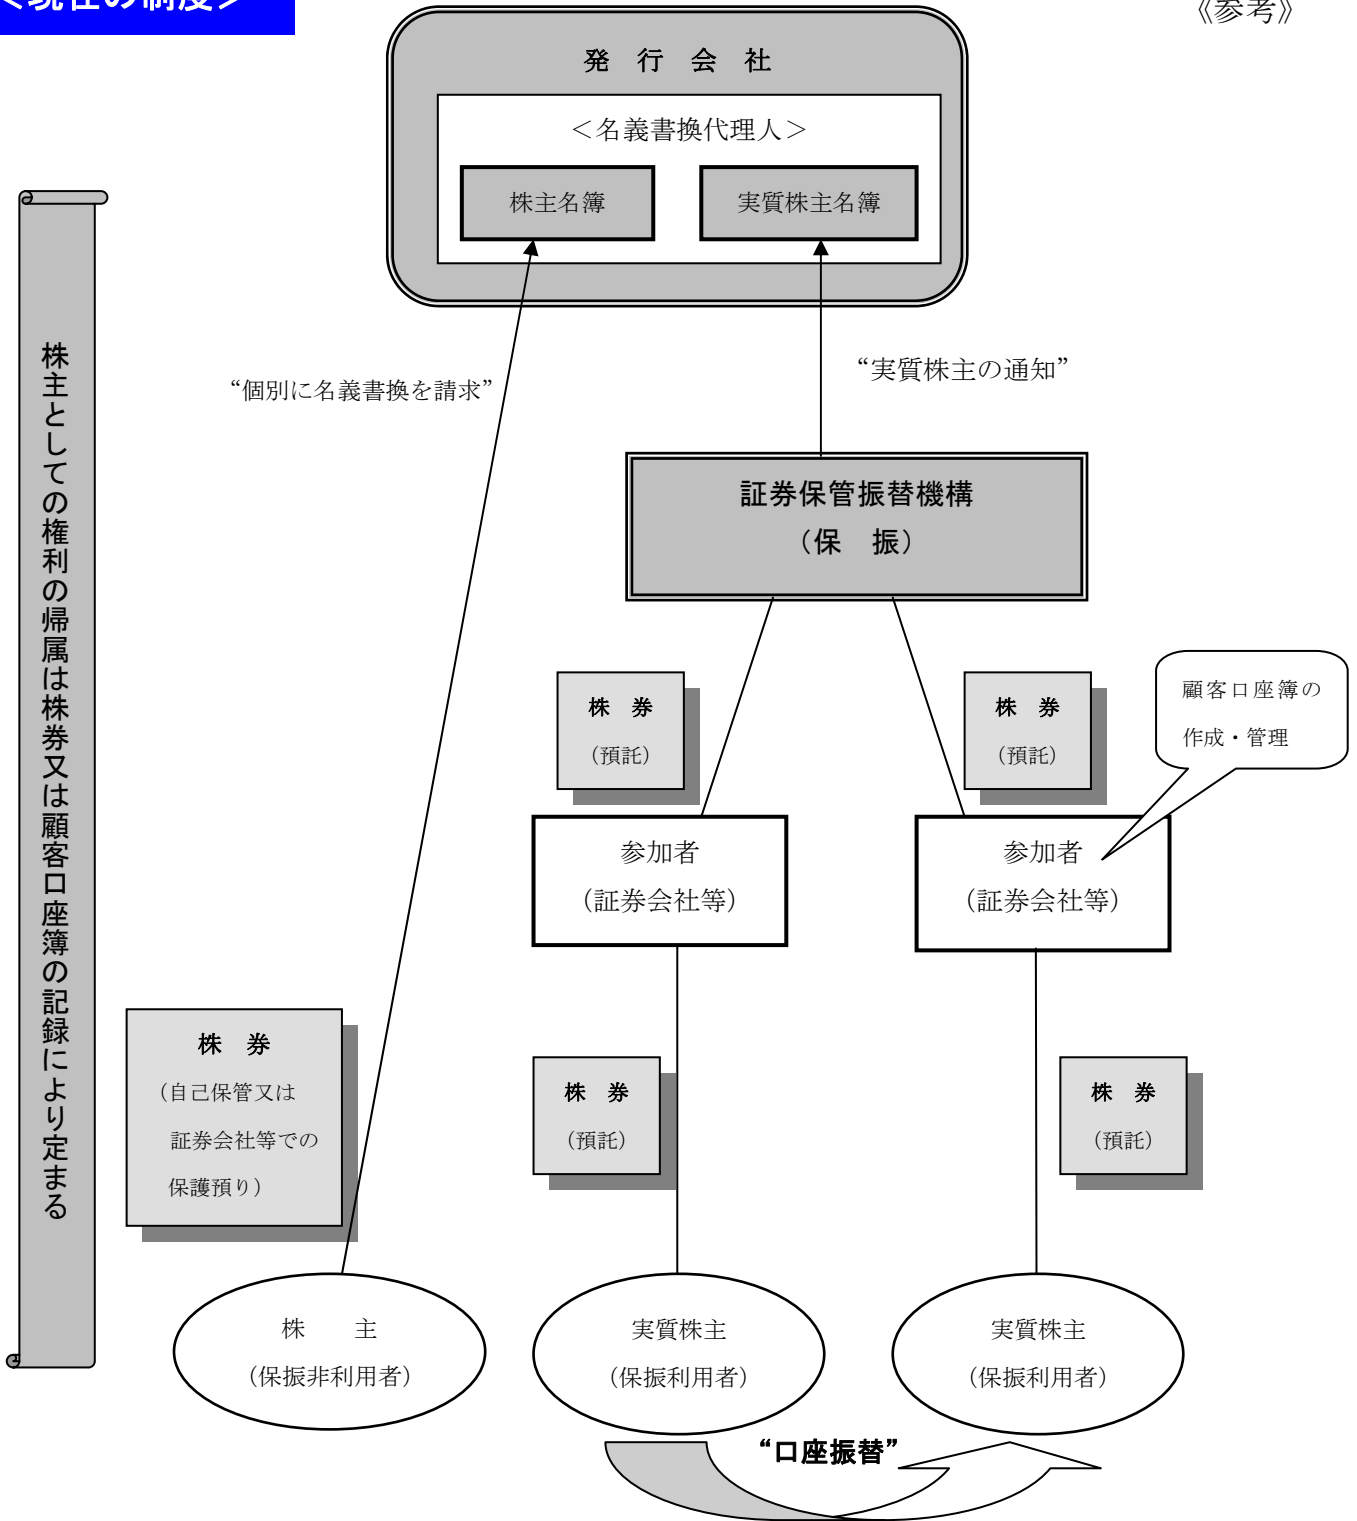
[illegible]
《参考》

発 行 会 社

＜名義書換代理人＞

株主名簿

実質株主名簿

株主としての権利の帰属は株券又は顧客口座簿の記録により定まる

“個別に名義書換を請求”

“実質株主の通知”

証券保管振替機構
（保　振）

株　券
（預託）

株　券
（預託）

顧客口座簿の作成・管理

参加者
（証券会社等）

参加者
（証券会社等）

株　券
（自己保管又は証券会社等での保護預り）

株　券
（預託）

株　券
（預託）

株　　主
（保振非利用者）

実質株主
（保振利用者）

実質株主
（保振利用者）

“口座振替”